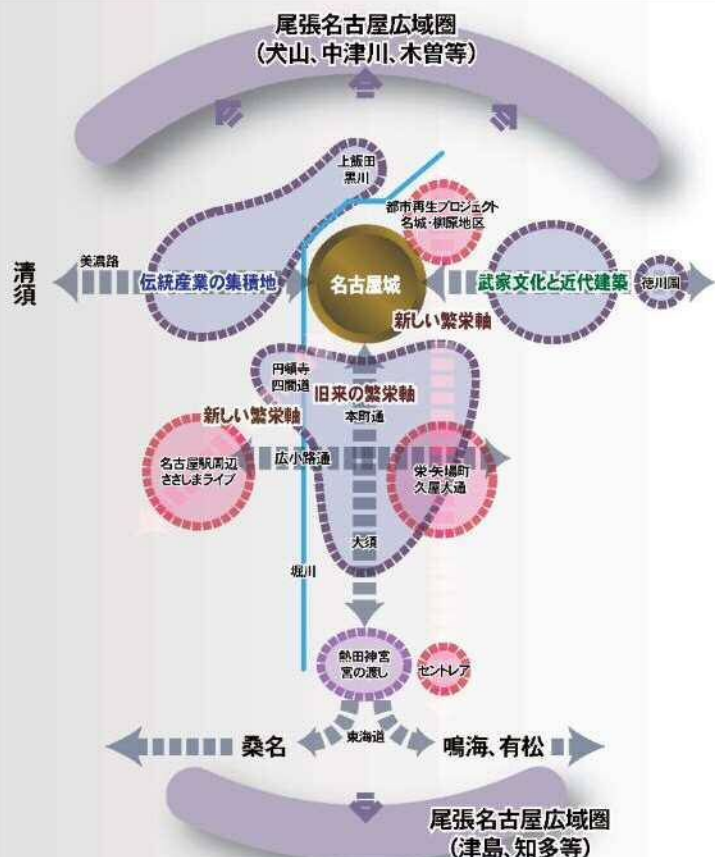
尾張名古屋広域圏
（犬山、中津川、木曽等）

上飯田
黒川

都市再生プロジェクト
名城・柳原地区

清須

美濃路

伝統産業の集積地

名古屋城

武家文化と近代建築

徳川園

新しい繁栄軸

円頓寺
四間道

旧来の繁栄軸

新しい繁栄軸

本町通

名古屋駅周辺
ささしまライブ

広小路通

栄・矢場町
久屋大通

大須

堀川

熱田神宮
宮の渡し

セントレア

東海道

桑名

鳴海、有松

尾張名古屋広域圏
（津島、知多等）